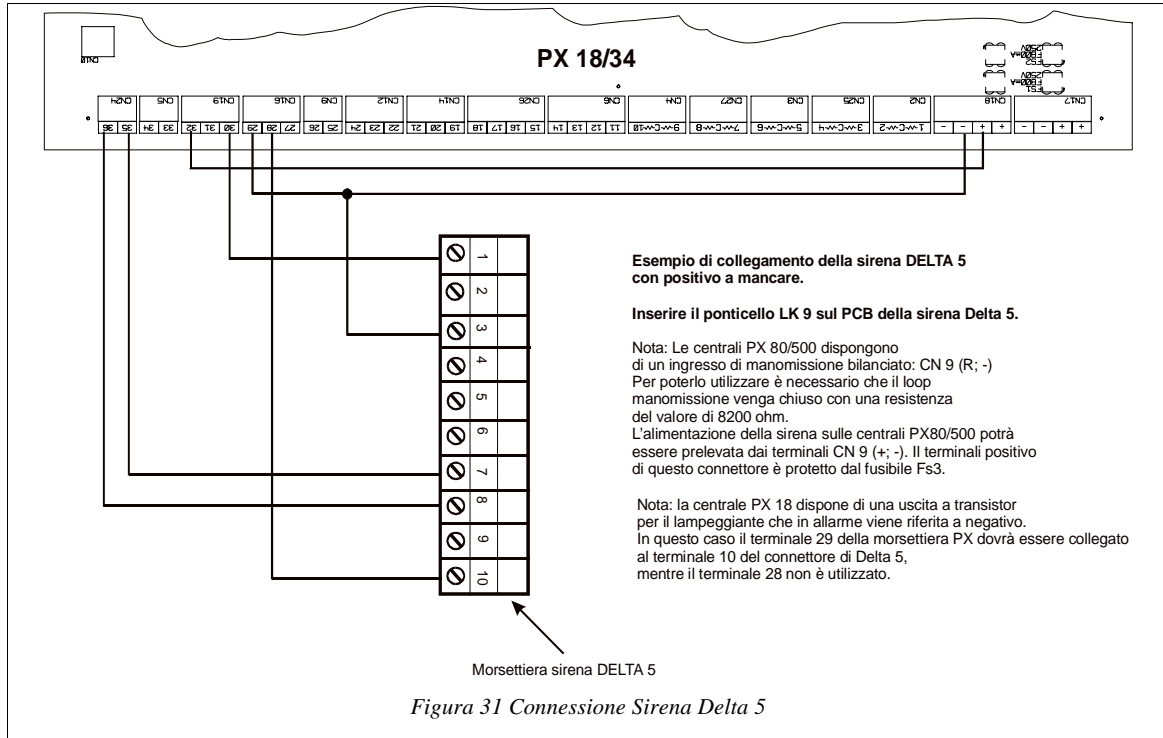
PX 18/34

CN24 CN5 CN16 CN18 CN9 CN12 CN14 CN26 CN6 CN4 CN27 CN3 CN25 CN2 CN10 CN7

36 35 34 33 32 31 30 29 28 27 26 25 24 23 22 21 20 19 18 17 16 15 14 13 12 11

- - + + - - + +

1
2
3
4
5
6
7
8
9
10

**Esempio di collegamento della sirena DELTA 5 con positivo a mancare.**

**Inserire il ponticello LK 9 sul PCB della sirena Delta 5.**

Nota: Le centrali PX 80/500 dispongono di un ingresso di manomissione bilanciato: CN 9 (R; -)
Per poterlo utilizzare è necessario che il loop manomissione venga chiuso con una resistenza del valore di 8200 ohm.
L'alimentazione della sirena sulle centrali PX80/500 potrà essere prelevata dai terminali CN 9 (+; -). Il terminali positivo di questo connettore è protetto dal fusibile Fs3.

Nota: la centrale PX 18 dispone di una uscita a transistor per il lampeggiante che in allarme viene riferita a negativo.
In questo caso il terminale 29 della morsettiera PX dovrà essere collegato al terminale 10 del connettore di Delta 5,
mentre il terminale 28 non è utilizzato.

Morsettiera sirena DELTA 5

*Figura 31 Connessione Sirena Delta 5*